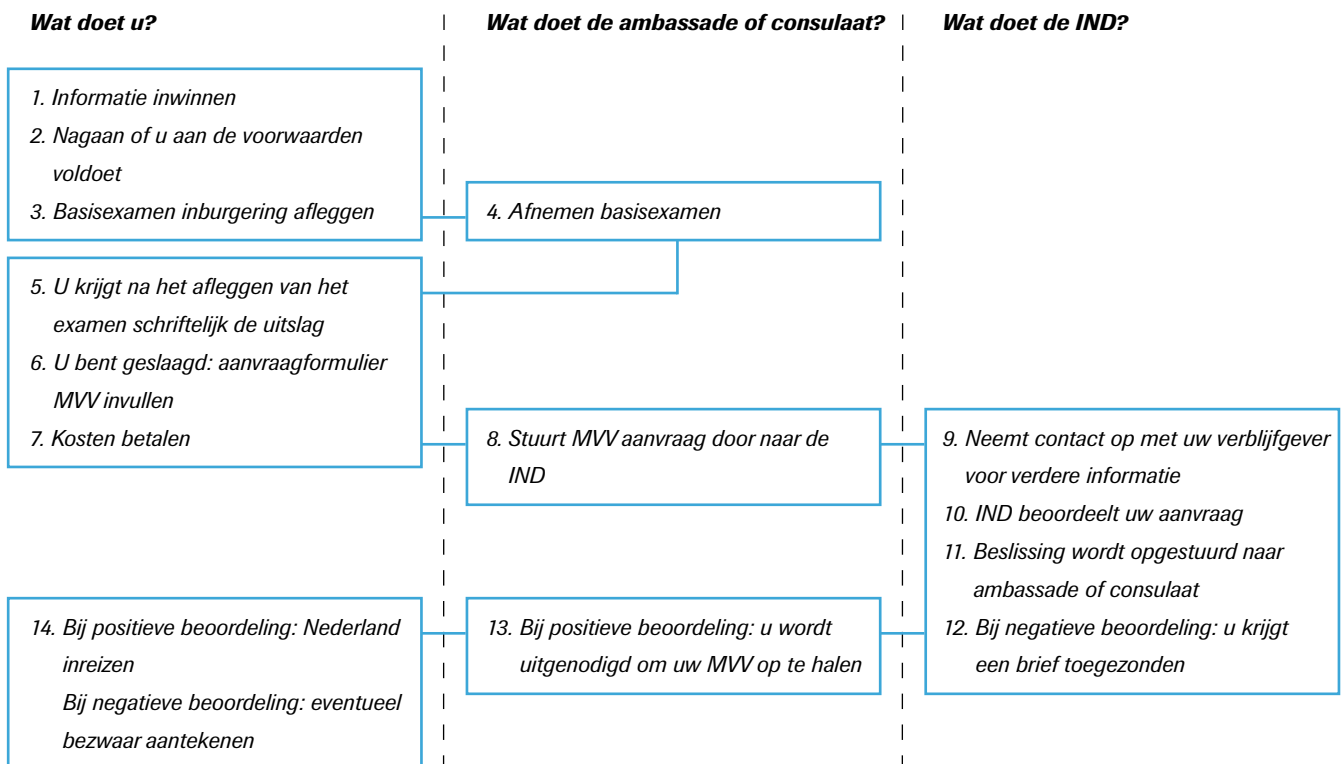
Wat doet u?

1. Informatie inwinnen
2. Nagaan of u aan de voorwaarden voldoet
3. Basisexamen inburgering afleggen

5. U krijgt na het afleggen van het examen schriftelijk de uitslag
6. U bent geslaagd: aanvraagformulier MVV invullen
7. Kosten betalen

14. Bij positieve beoordeling: Nederland inreizen
Bij negatieve beoordeling: eventueel bezwaar aantekenen

Wat doet de ambassade of consulaat?

4. Afnemen basisexamen

8. Stuurt MVV aanvraag door naar de IND

13. Bij positieve beoordeling: u wordt uitgenodigd om uw MVV op te halen

Wat doet de IND?

9. Neemt contact op met uw verblijfgever voor verdere informatie
10. IND beoordeelt uw aanvraag
11. Beslissing wordt opgestuurd naar ambassade of consulaat
12. Bij negatieve beoordeling: u krijgt een brief toegezonden